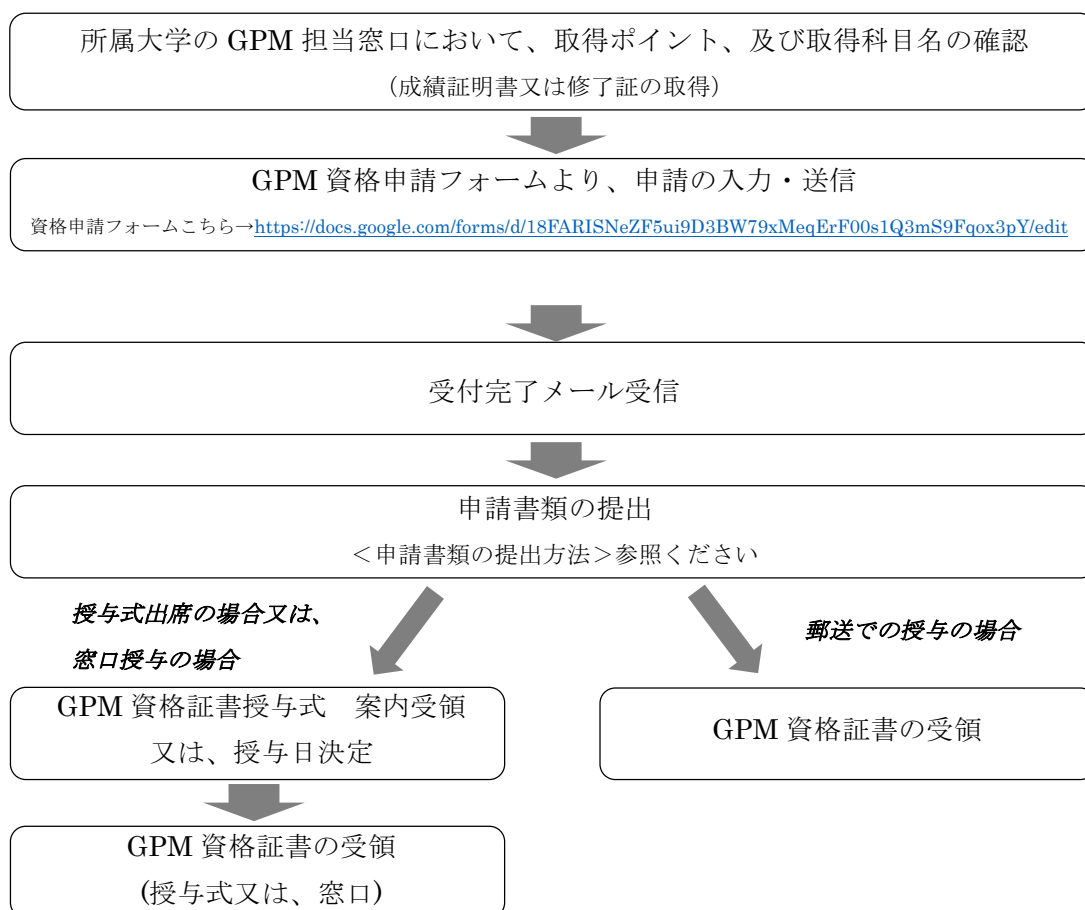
所属大学の GPM 担当窓口において、取得ポイント、及び取得科目名の確認

（成績証明書又は修了証の取得）

GPM 資格申請フォームより、申請の入力・送信

資格申請フォームこちら→https://docs.google.com/forms/d/18FARISNeZF5ui9D3BW79xMeqErF00s1Q3mS9Fqox3pY/edit

受付完了メール受信

申請書類の提出

＜申請書類の提出方法＞参照ください

授与式出席の場合又は、
窓口授与の場合

郵送での授与の場合

GPM 資格証書授与式　案内受領
又は、授与日決定

GPM 資格証書の受領

GPM 資格証書の受領
(授与式又は、窓口)